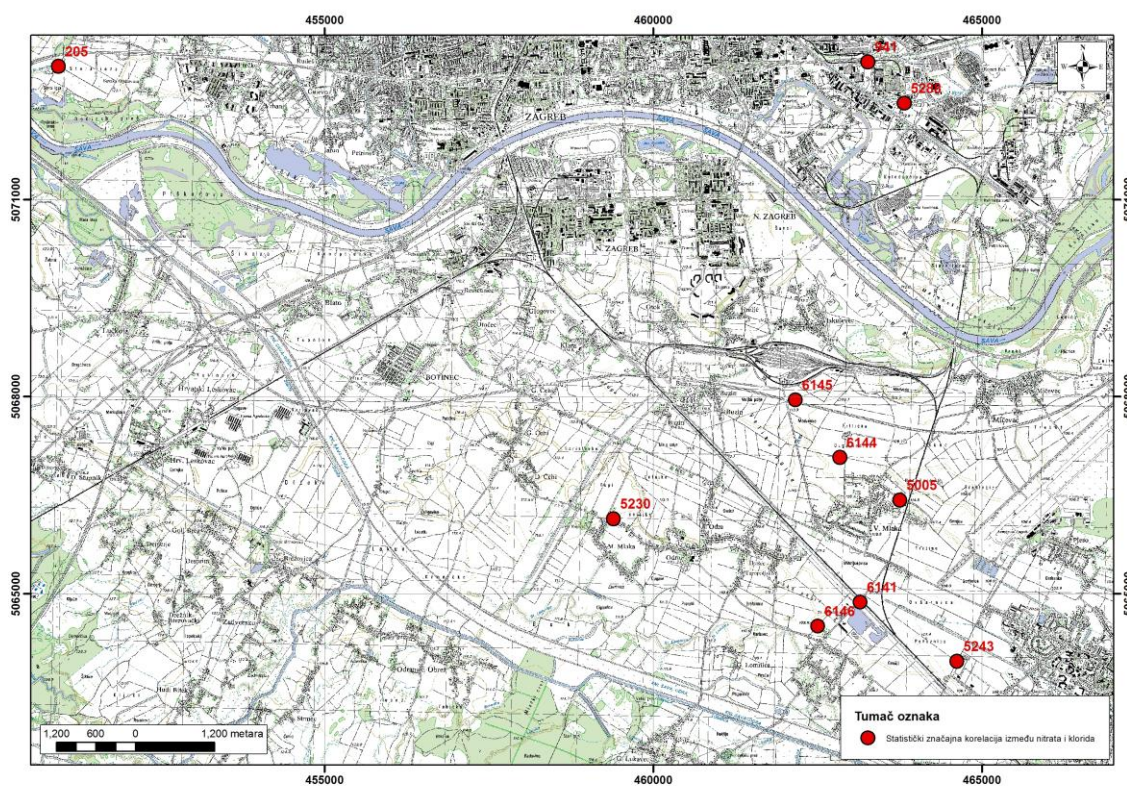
455000 460000 465000

205
741
5288
ZAGREB
SAVA
N. ZAGREB
ZAGREB
BOTINEC
6145
6144
5005
5230
6141
6146
5243
V. Mlaka

5071000
5068000
5065000

Tumač oznaka
Statistički značajna korelacija između nitrata i klorida

1,200 600 0 1,200 metara

N
W E
S

455000 460000 465000